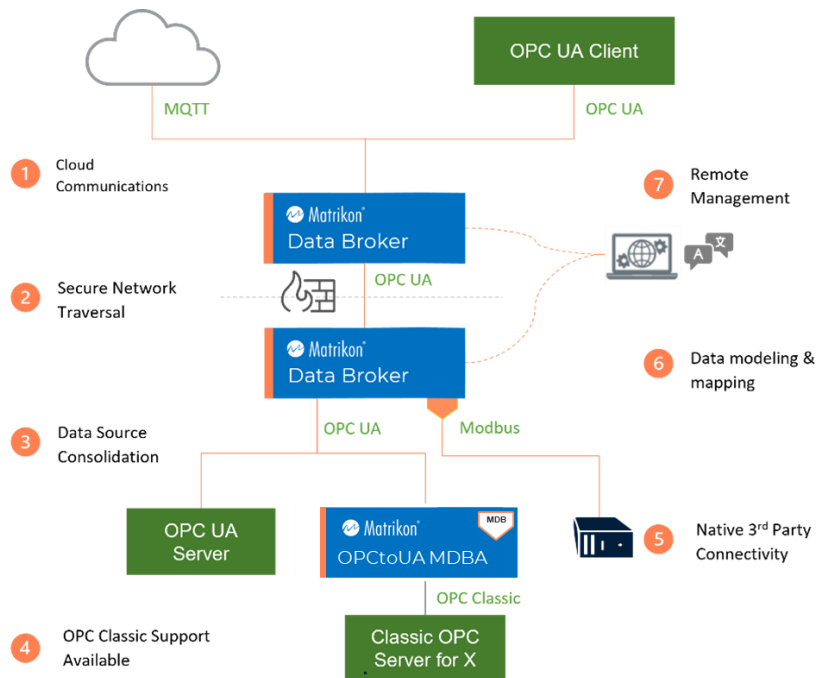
OPC UA Client

MQTT

OPC UA

1 Cloud Communications

Matrikon® Data Broker

7 Remote Management

A 文

OPC UA

2 Secure Network Traversal

Matrikon® Data Broker

6 Data modeling & mapping

OPC UA

Modbus

3 Data Source Consolidation

OPC UA Server

Matrikon® OPCtoUA MDBA

MDB

5 Native 3$^{rd}$ Party Connectivity

OPC Classic

4 OPC Classic Support Available

Classic OPC Server for X